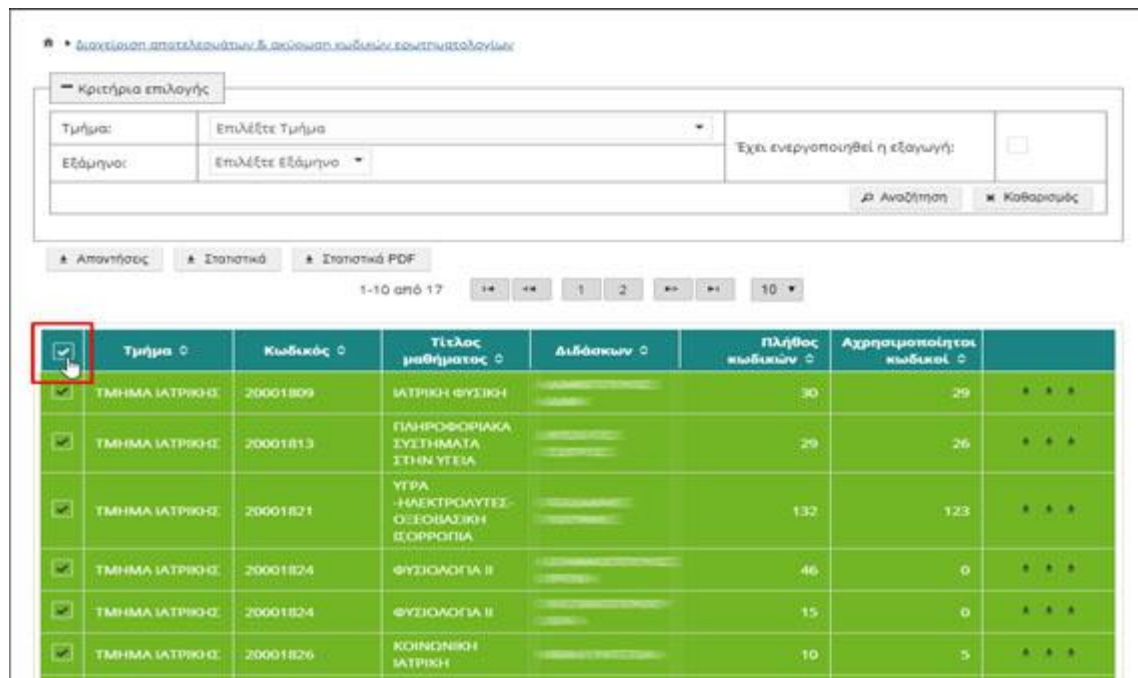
Διαχείριση αποτελεσμάτων & ακύρωση κωδικών ερωτηματολογίων

− Κριτήρια επιλογής

| Τμήμα: | Επιλέξτε Τμήμα | Έχει ενεργοποιηθεί η εξαγωγή: | |
|---|---|---|---|
| Εξάμηνο: | Επιλέξτε Εξάμηνο | | |

Αναζήτηση  Καθαρισμός

Απαντήσεις  Στατιστικά  Στατιστικά PDF

1-10 από 17  1  2  10

| | Τμήμα | Κωδικός | Τίτλος μαθήματος | Διδάσκων | Πλήθος κωδικών | Αχρησιμοποίητοι κωδικοί | |
|---|---|---|---|---|---|---|---|
| | ΤΜΗΜΑ ΙΑΤΡΙΚΗΣ | 20001809 | ΙΑΤΡΙΚΗ ΦΥΣΙΚΗ | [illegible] | 30 | 29 | |
| | ΤΜΗΜΑ ΙΑΤΡΙΚΗΣ | 20001813 | ΠΛΗΡΟΦΟΡΙΑΚΑ ΣΥΣΤΗΜΑΤΑ ΣΤΗΝ ΥΓΕΙΑ | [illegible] | 29 | 26 | |
| | ΤΜΗΜΑ ΙΑΤΡΙΚΗΣ | 20001821 | ΥΓΡΑ -ΗΛΕΚΤΡΟΛΥΤΕΣ- ΟΞΕΟΒΑΣΙΚΗ ΙΣΟΡΡΟΠΙΑ | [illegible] | 132 | 123 | |
| | ΤΜΗΜΑ ΙΑΤΡΙΚΗΣ | 20001824 | ΦΥΣΙΟΛΟΓΙΑ II | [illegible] | 46 | 0 | |
| | ΤΜΗΜΑ ΙΑΤΡΙΚΗΣ | 20001824 | ΦΥΣΙΟΛΟΓΙΑ II | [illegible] | 15 | 0 | |
| | ΤΜΗΜΑ ΙΑΤΡΙΚΗΣ | 20001826 | ΚΟΙΝΩΝΙΚΗ ΙΑΤΡΙΚΗ | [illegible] | 10 | 5 | |